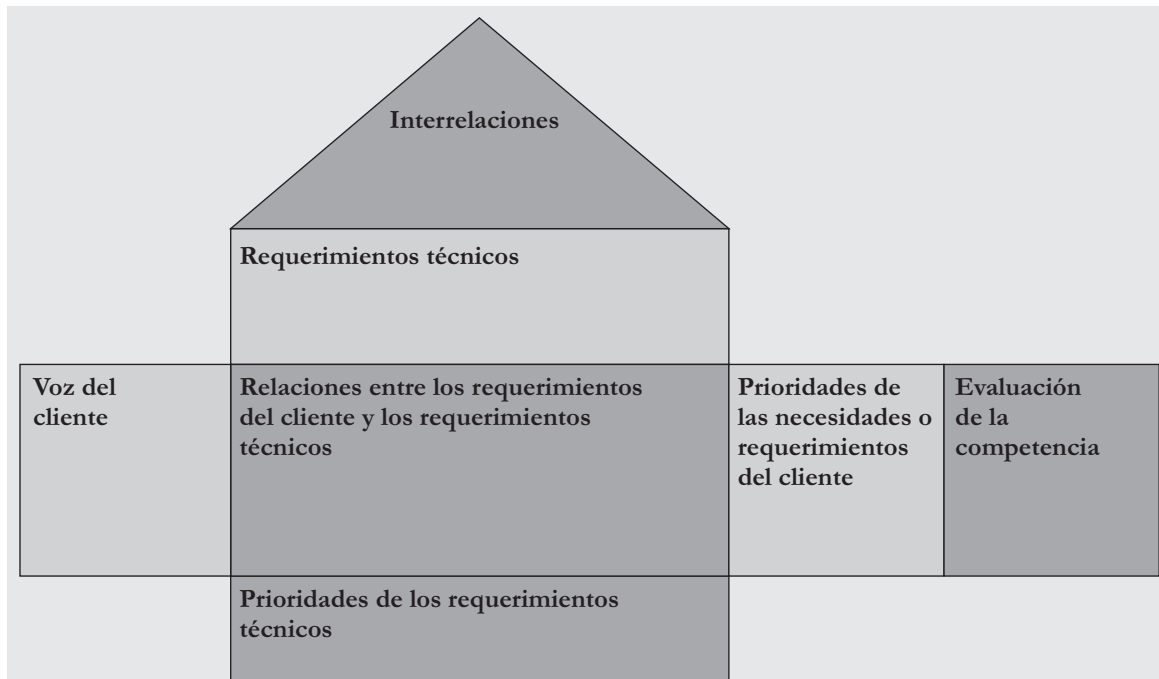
Interrelaciones

Requerimientos técnicos

Voz del cliente

Relaciones entre los requerimientos del cliente y los requerimientos técnicos

Prioridades de las necesidades o requerimientos del cliente

Evaluación de la competencia

Prioridades de los requerimientos técnicos